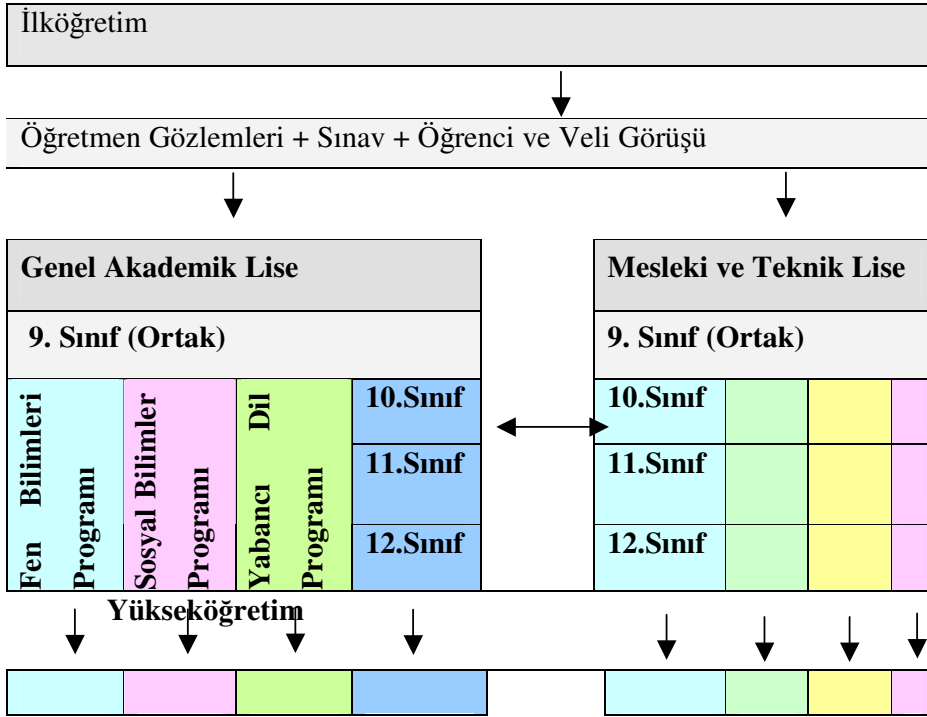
İlköğretim

Öğretmen Gözlemleri + Sınav + Öğrenci ve Veli Görüşü

Genel Akademik Lise

9. Sınıf (Ortak)

Fen Bilimleri Programı

Sosyal Bilimler Programı

Yabancı Dil Programı

10.Sınıf

11.Sınıf

12.Sınıf

Mesleki ve Teknik Lise

9. Sınıf (Ortak)

10.Sınıf

11.Sınıf

12.Sınıf

Yükseköğretim